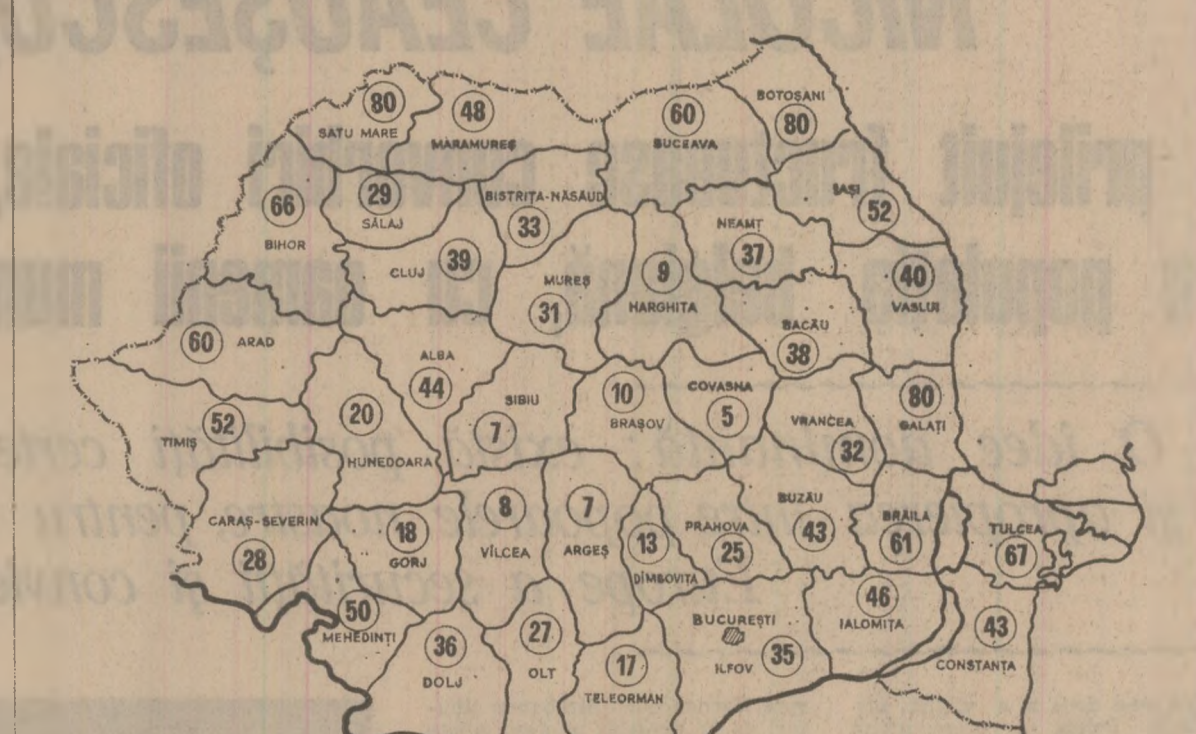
SATU MARE 80
MARAMUREȘ 48
SUCEAVA 60
BOTOȘANI 80
SĂLAJ 29
BIHOR 66
BISTRIȚA-NĂSĂUD 33
IAȘI 52
NEAMȚ 37
CLUJ 39
MUREȘ 31
HARGHITA 9
VASLUI 40
ARAD 60
BACĂU 38
ALBA 44
SIBIU 7
BRAȘOV 10
COVASNA 5
GALAȚI 80
TIMIȘ 52
HUNEDOARA 20
VRANCEA 32
CARAȘ-SEVERIN 28
GORJ 18
VÎLCEA 8
ARGEȘ 7
DÎMBOVIȚA 13
PRAHOVA 25
BUZĂU 43
BRĂILA 61
TULCEA 67
MEHEDINȚI 50
DOLJ 36
OLT 27
TELEORMAN 17
BUCUREȘTI
ILFOV 35
IALOMIȚA 46
CONSTANȚA 43